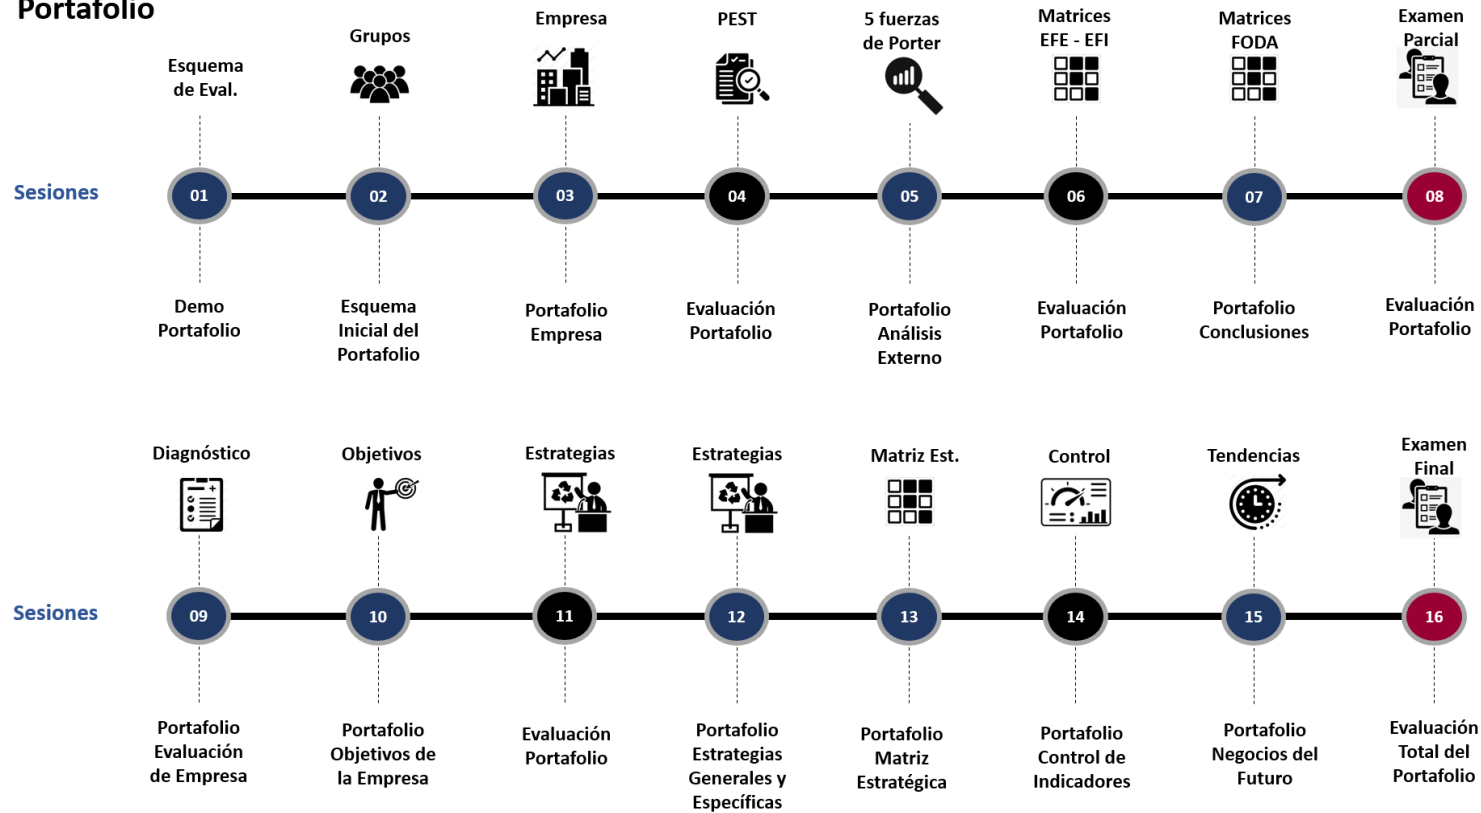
Portafolio

Esquema de Eval.
Grupos
Empresa
PEST
5 fuerzas de Porter
Matrices EFE - EFI
Matrices FODA
Examen Parcial

Sesiones
01
02
03
04
05
06
07
08

Demo Portafolio
Esquema Inicial del Portafolio
Portafolio Empresa
Evaluación Portafolio
Portafolio Análisis Externo
Evaluación Portafolio
Portafolio Conclusiones
Evaluación Portafolio

Diagnóstico
Objetivos
Estrategias
Estrategias
Matriz Est.
Control
Tendencias
Examen Final

Sesiones
09
10
11
12
13
14
15
16

Portafolio Evaluación de Empresa
Portafolio Objetivos de la Empresa
Evaluación Portafolio
Portafolio Estrategias Generales y Específicas
Portafolio Matriz Estratégica
Portafolio Control de Indicadores
Portafolio Negocios del Futuro
Evaluación Total del Portafolio